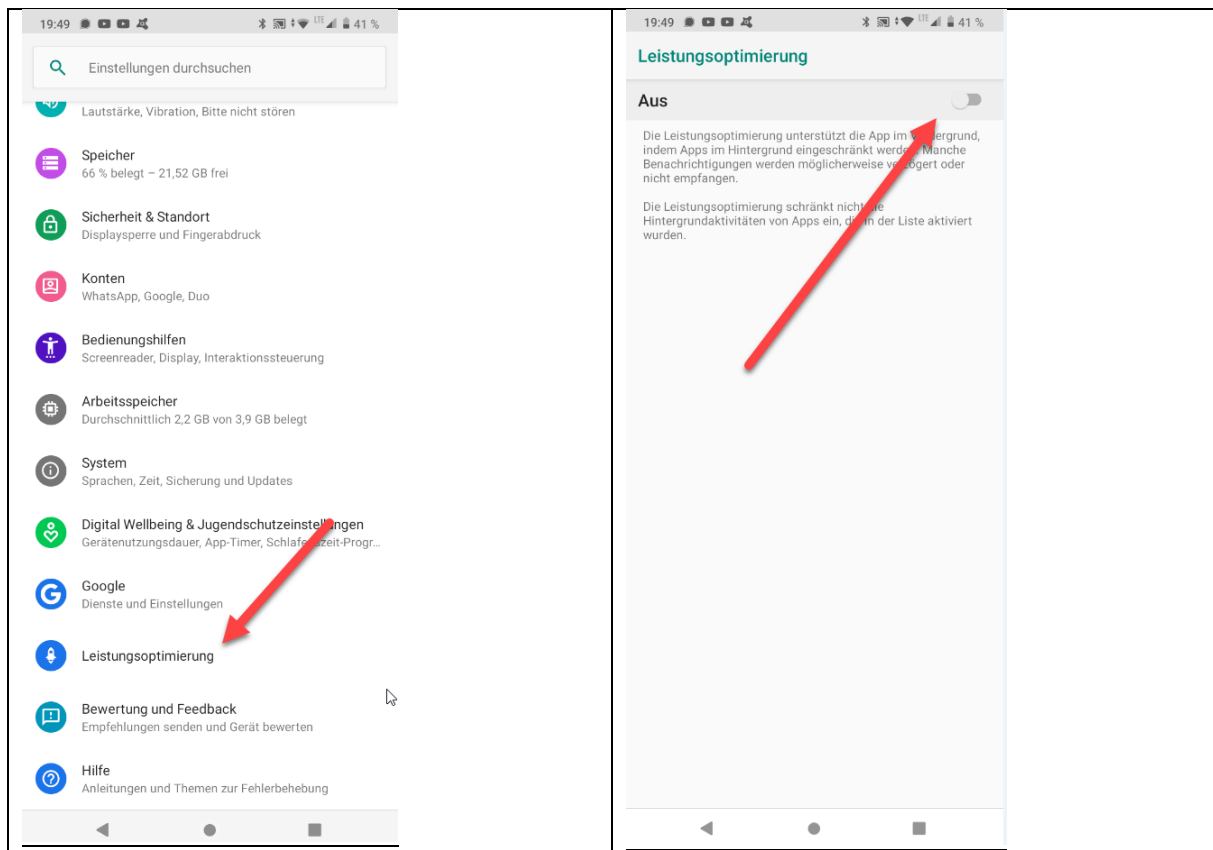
19:49 41 %

Einstellungen durchsuchen

Lautstärke, Vibration, Bitte nicht stören

Speicher
66 % belegt – 21,52 GB frei

Sicherheit & Standort
Displaysperre und Fingerabdruck

Konten
WhatsApp, Google, Duo

Bedienungshilfen
Screenreader, Display, Interaktionssteuerung

Arbeitsspeicher
Durchschnittlich 2,2 GB von 3,9 GB belegt

System
Sprachen, Zeit, Sicherung und Updates

Digital Wellbeing & Jugendschutzeinstel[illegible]ngen
Gerätenutzungsdauer, App-Timer, Schlafe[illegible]zeit-Progr...

Google
Dienste und Einstellungen

Leistungsoptimierung

Bewertung und Feedback
Empfehlungen senden und Gerät bewerten

Hilfe
Anleitungen und Themen zur Fehlerbehebung

19:49 41 %

Leistungsoptimierung

Aus

Die Leistungsoptimierung unterstützt die App im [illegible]ergrund, indem Apps im Hintergrund eingeschränkt werde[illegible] Manche Benachrichtigungen werden möglicherweise ve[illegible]ögert oder nicht empfangen.

Die Leistungsoptimierung schränkt nicht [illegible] Hintergrundaktivitäten von Apps ein, d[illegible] in der Liste aktiviert wurden.